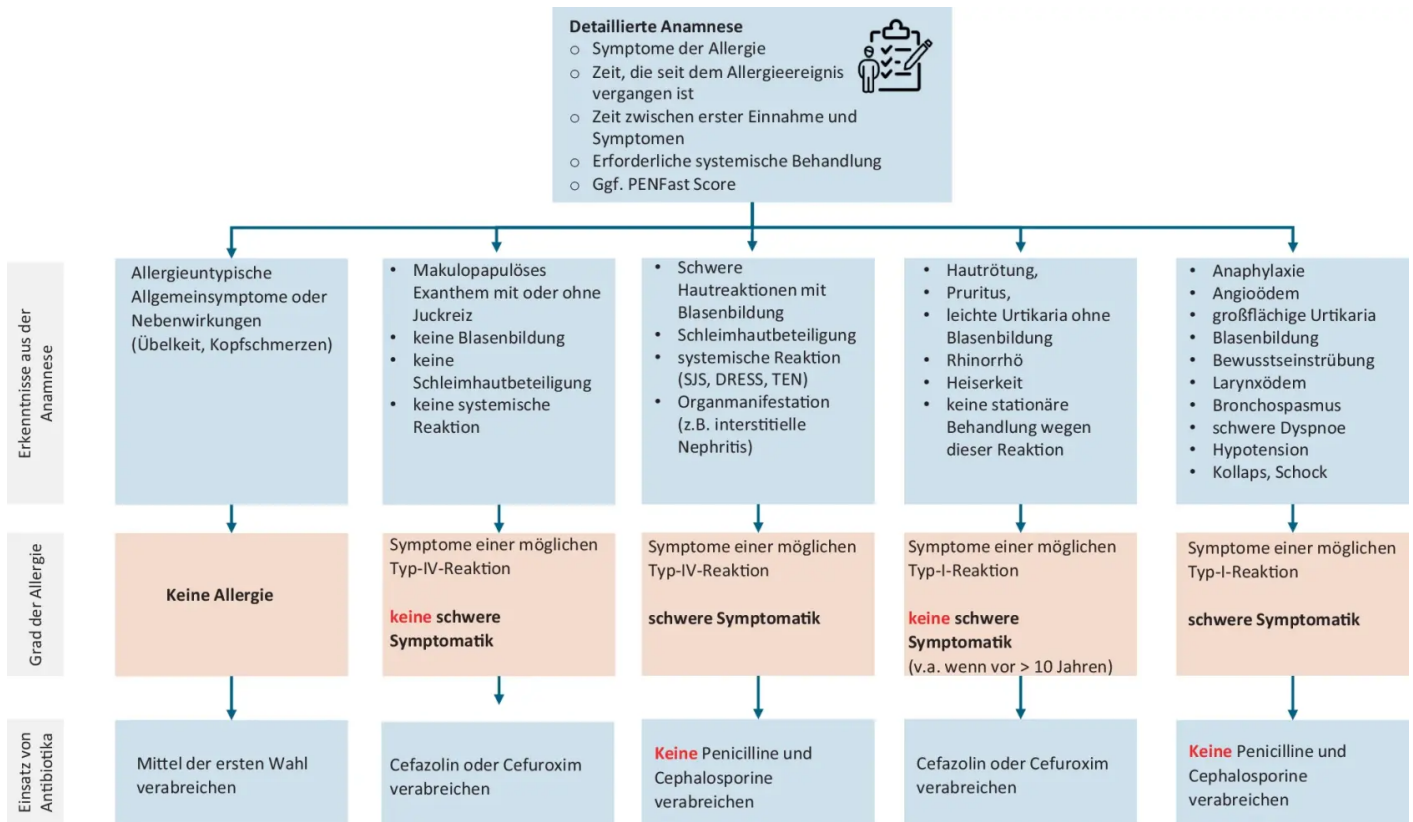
Detaillierte Anamnese
- Symptome der Allergie
- Zeit, die seit dem Allergieereignis vergangen ist
- Zeit zwischen erster Einnahme und Symptomen
- Erforderliche systemische Behandlung
- Ggf. PENFast Score

Erkenntnisse aus der Anamnese

Allergieuntypische Allgemeinsymptome oder Nebenwirkungen (Übelkeit, Kopfschmerzen)

- Makulopapulöses Exanthem mit oder ohne Juckreiz
- keine Blasenbildung
- keine Schleimhautbeteiligung
- keine systemische Reaktion

- Schwere Hautreaktionen mit Blasenbildung
- Schleimhautbeteiligung
- systemische Reaktion (SJS, DRESS, TEN)
- Organmanifestation (z.B. interstitielle Nephritis)

- Hautrötung,
- Pruritus,
- leichte Urtikaria ohne Blasenbildung
- Rhinorrhö
- Heiserkeit
- keine stationäre Behandlung wegen dieser Reaktion

- Anaphylaxie
- Angioödem
- großflächige Urtikaria
- Blasenbildung
- Bewusstseinstrübung
- Larynxödem
- Bronchospasmus
- schwere Dyspnoe
- Hypotension
- Kollaps, Schock

Grad der Allergie

Keine Allergie

Symptome einer möglichen Typ-IV-Reaktion

keine schwere Symptomatik

Symptome einer möglichen Typ-IV-Reaktion

schwere Symptomatik

Symptome einer möglichen Typ-I-Reaktion

keine schwere Symptomatik
(v.a. wenn vor > 10 Jahren)

Symptome einer möglichen Typ-I-Reaktion

schwere Symptomatik

Einsatz von Antibiotika

Mittel der ersten Wahl verabreichen

Cefazolin oder Cefuroxim verabreichen

Keine Penicilline und Cephalosporine verabreichen

Cefazolin oder Cefuroxim verabreichen

Keine Penicilline und Cephalosporine verabreichen